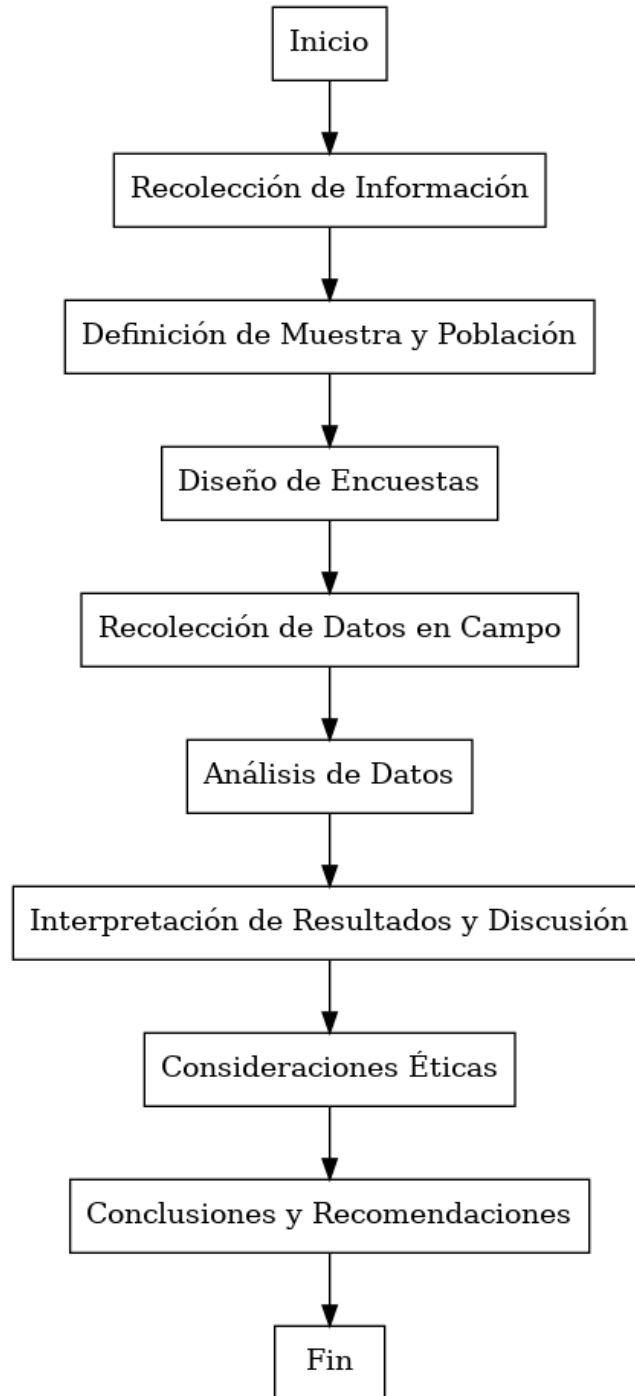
Inicio

Recolección de Información

Definición de Muestra y Población

Diseño de Encuestas

Recolección de Datos en Campo

Análisis de Datos

Interpretación de Resultados y Discusión

Consideraciones Éticas

Conclusiones y Recomendaciones

Fin